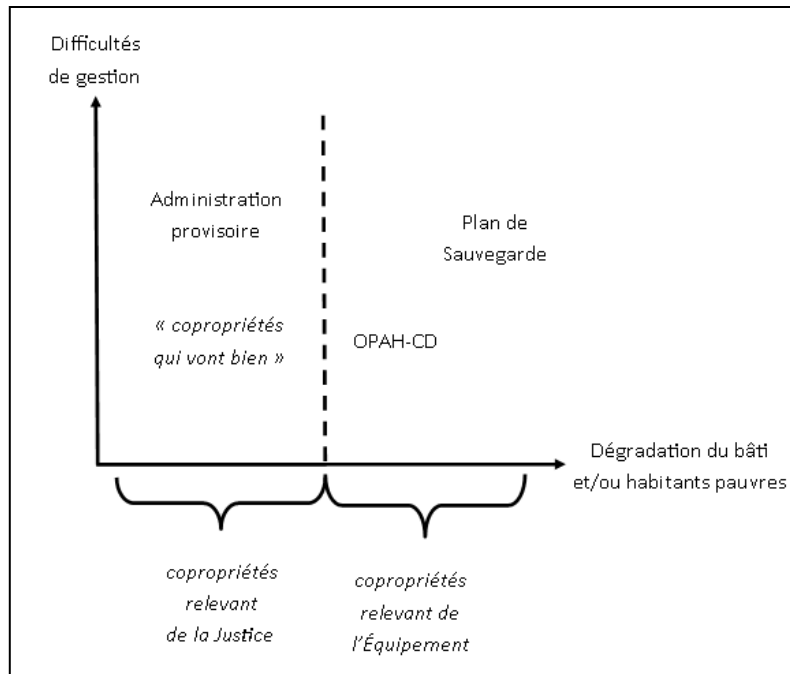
Difficultés de gestion

Administration provisoire

« copropriétés qui vont bien »

Plan de Sauvegarde

OPAH-CD

Dégradation du bâti et/ou habitants pauvres

copropriétés relevant de la Justice

copropriétés relevant de l'Équipement